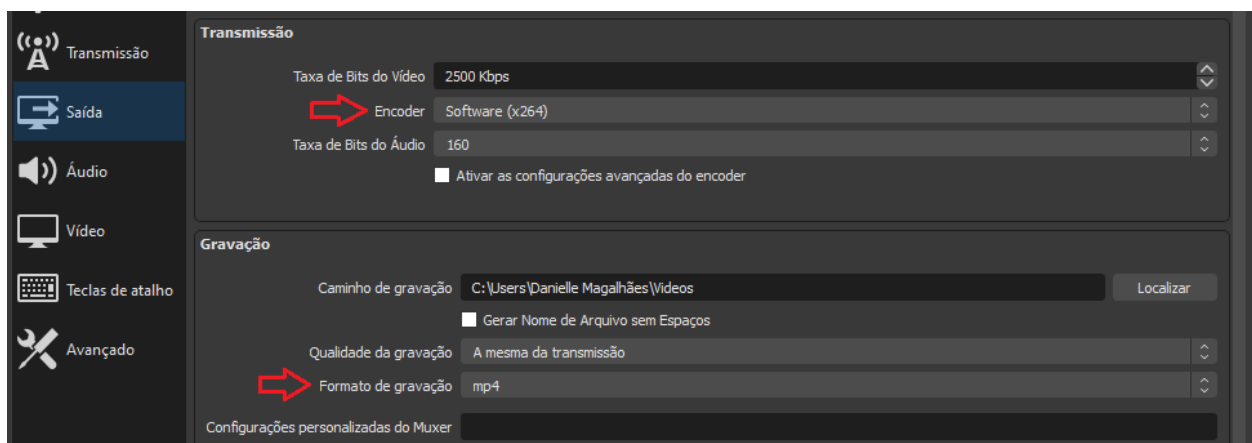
Transmissão
Saída
Áudio
Vídeo
Teclas de atalho
Avançado

Transmissão

Taxa de Bits do Vídeo 2500 Kbps
Encoder Software (x264)
Taxa de Bits do Áudio 160
Ativar as configurações avançadas do encoder

Gravação

Caminho de gravação C:\Users\Danielle Magalhães\Videos Localizar
Gerar Nome de Arquivo sem Espaços
Qualidade da gravação A mesma da transmissão
Formato de gravação mp4
Configurações personalizadas do Muxer